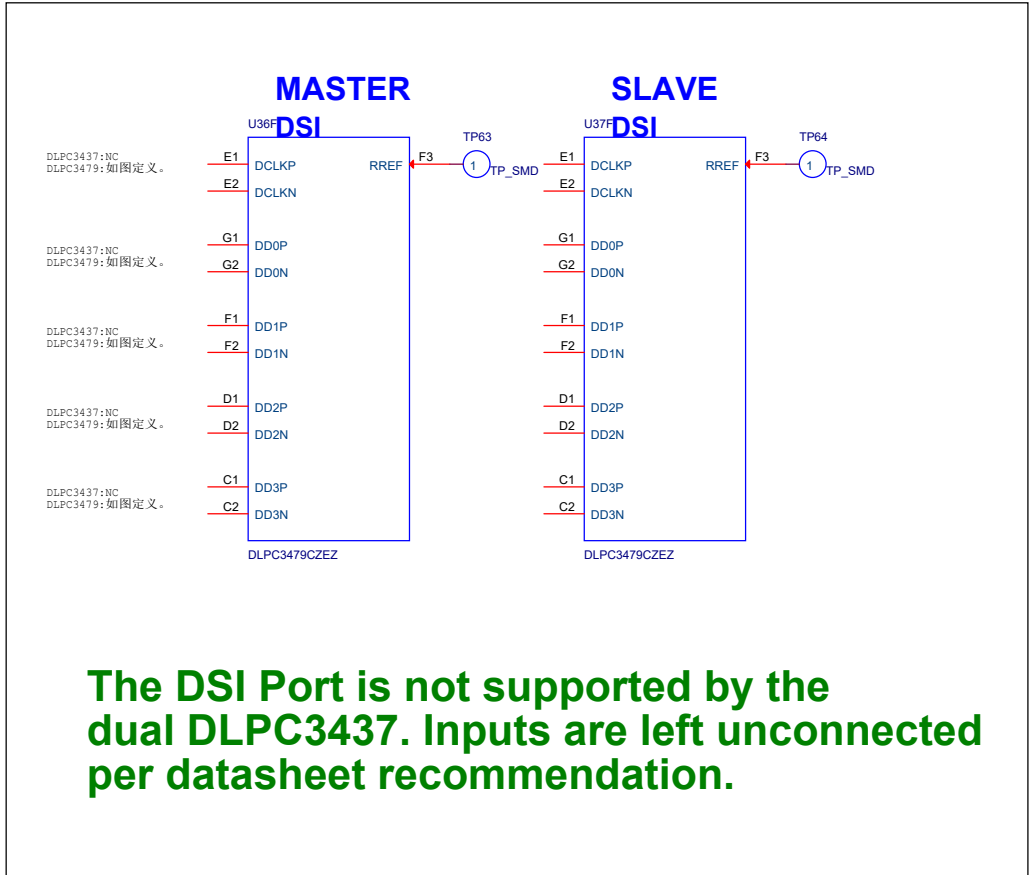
MASTER DSI

U36F

DLPC3437:NC
DLPC3479:如图定义。

E1 DCLKP
E2 DCLKN

DLPC3437:NC
DLPC3479:如图定义。

G1 DD0P
G2 DD0N

DLPC3437:NC
DLPC3479:如图定义。

F1 DD1P
F2 DD1N

DLPC3437:NC
DLPC3479:如图定义。

D1 DD2P
D2 DD2N

DLPC3437:NC
DLPC3479:如图定义。

C1 DD3P
C2 DD3N

RREF F3

TP63
1 TP_SMD

DLPC3479CZEZ

SLAVE DSI

U37F

E1 DCLKP
E2 DCLKN
G1 DD0P
G2 DD0N
F1 DD1P
F2 DD1N
D1 DD2P
D2 DD2N
C1 DD3P
C2 DD3N

RREF F3

TP64
1 TP_SMD

DLPC3479CZEZ

The DSI Port is not supported by the dual DLPC3437. Inputs are left unconnected per datasheet recommendation.